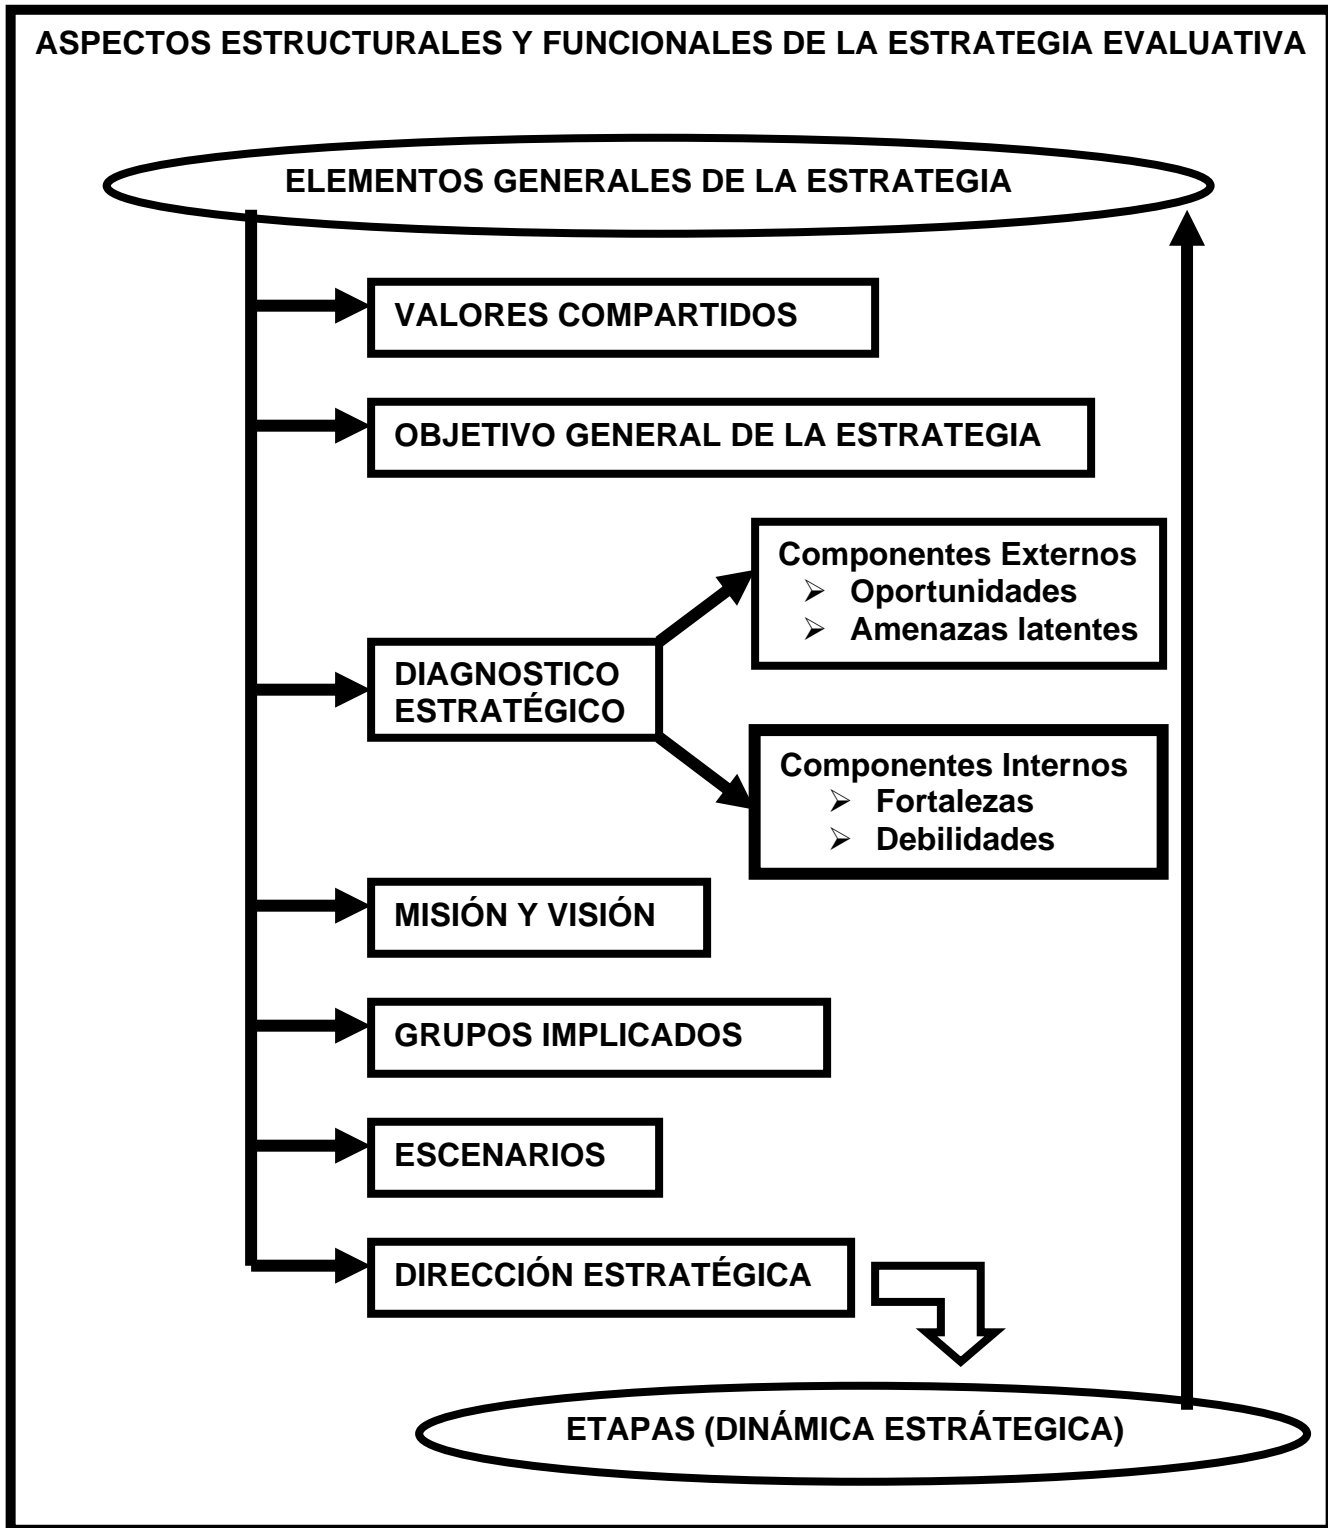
ASPECTOS ESTRUCTURALES Y FUNCIONALES DE LA ESTRATEGIA EVALUATIVA

ELEMENTOS GENERALES DE LA ESTRATEGIA

VALORES COMPARTIDOS

OBJETIVO GENERAL DE LA ESTRATEGIA

DIAGNOSTICO ESTRATÉGICO

Componentes Externos
- Oportunidades
- Amenazas latentes

Componentes Internos
- Fortalezas
- Debilidades

MISIÓN Y VISIÓN

GRUPOS IMPLICADOS

ESCENARIOS

DIRECCIÓN ESTRATÉGICA

ETAPAS (DINÁMICA ESTRÁTEGICA)